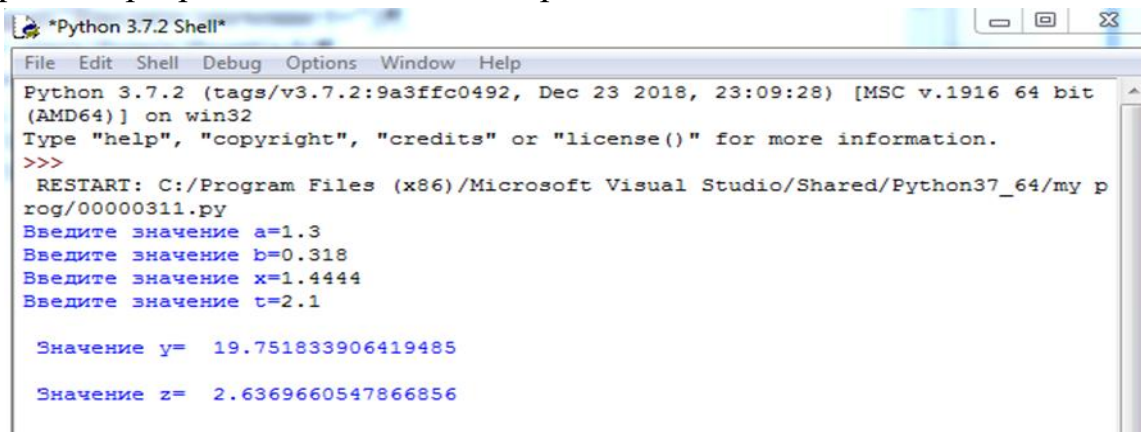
*Python 3.7.2 Shell*

File Edit Shell Debug Options Window Help

Python 3.7.2 (tags/v3.7.2:9a3ffc0492, Dec 23 2018, 23:09:28) [MSC v.1916 64 bit (AMD64)] on win32
Type "help", "copyright", "credits" or "license()" for more information.
>>>
 RESTART: C:/Program Files (x86)/Microsoft Visual Studio/Shared/Python37_64/my prog/00000311.py
Введите значение a=1.3
Введите значение b=0.318
Введите значение x=1.4444
Введите значение t=2.1

 Значение y=  19.751833906419485

 Значение z=  2.6369660547866856